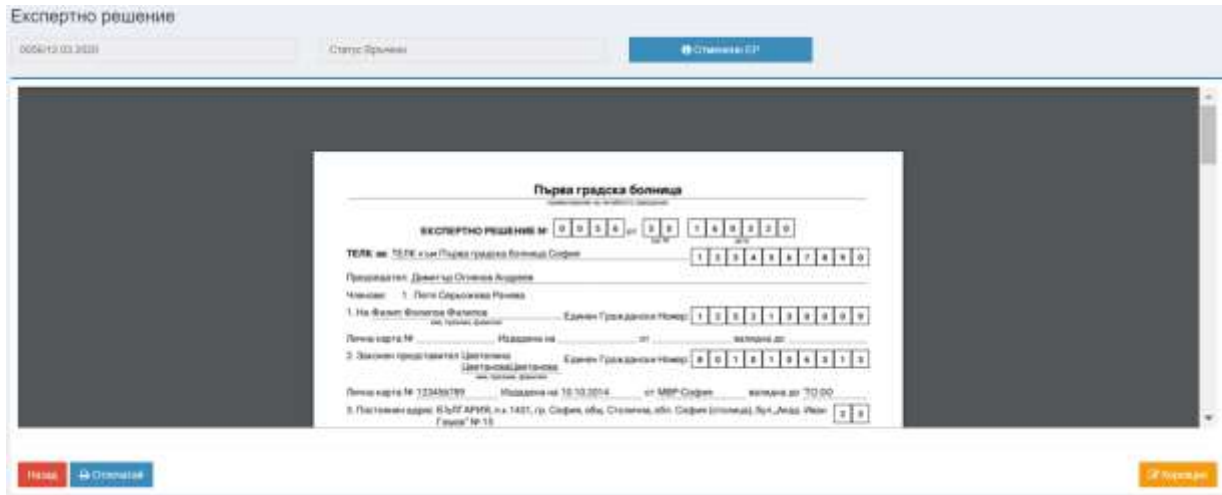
Експертно решение

0056/13.03.2020

Статус: Връчено

Отмени ЕР

Първа градска болница

ЕКСПЕРТНО РЕШЕНИЕ № 0 0 5 6 от 1 3 1 3 0 3 2 0

ТЕЛК за: ТЕЛК към Първа градска болница София 1 2 3 4 5 6 7 8 9 0

Председател: Димитър Огнянов Андреев

Членове: 1. Петя Свръзкова Ренева

1. На Филип Филипов Филипов Единен Граждански Номер 1 2 3 5 3 1 3 8 0 9

Лична карта № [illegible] Издадена на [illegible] от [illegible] валидна до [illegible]

2. Законен представител Цветелина Цветанова Цветанова Единен Граждански Номер 8 0 1 6 1 0 6 3 1 3

Лична карта № 123456789 Издадена на 10.10.2014 от МВР София валидна до 10.10.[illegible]

3. Постоянен адрес: БЪЛГАРИЯ, п.к. 1421, гр. София, общ. Столична, обл. София (столица), бул. „Акад. Иван Гешов" № 15

Назад

Отпечатай

Корекция